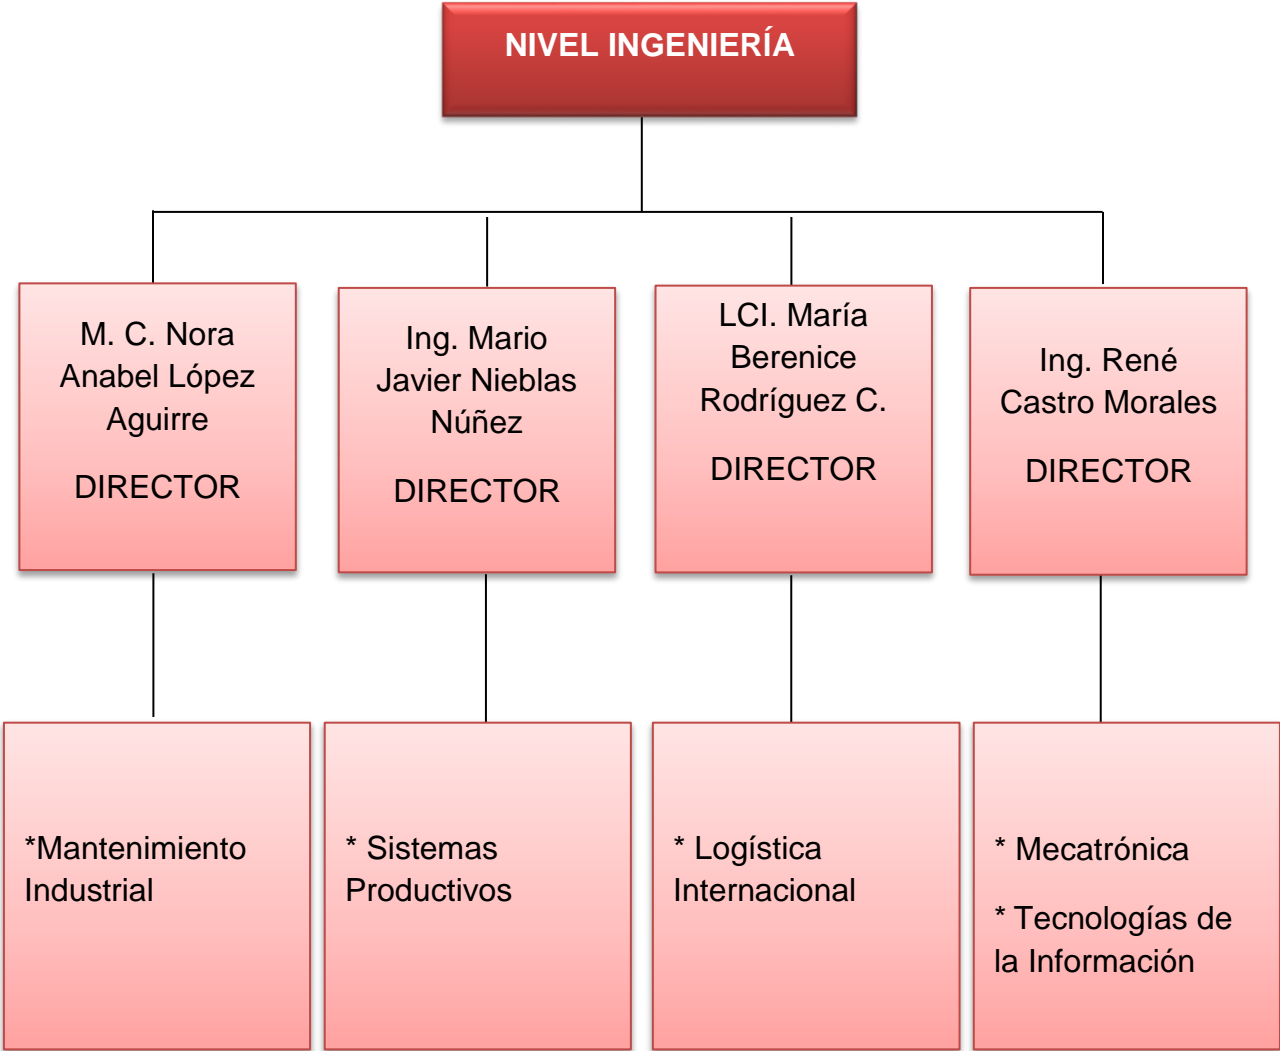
NIVEL INGENIERÍA

M. C. Nora Anabel López Aguirre

DIRECTOR

Ing. Mario Javier Nieblas Núñez

DIRECTOR

LCI. María Berenice Rodríguez C.

DIRECTOR

Ing. René Castro Morales

DIRECTOR

*Mantenimiento Industrial

* Sistemas Productivos

* Logística Internacional

* Mecatrónica

* Tecnologías de la Información